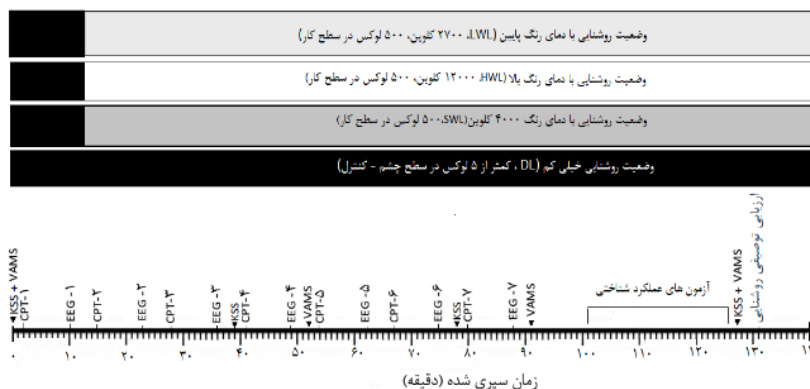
وضعیت روشنایی با دمای رنگ پایین (LWL، ۲۷۰۰ کلوین، ۵۰۰ لوکس در سطح کار)

وضعیت روشنایی با دمای رنگ بالا (HWL، ۱۲۰۰۰ کلوین، ۵۰۰ لوکس در سطح کار)

وضعیت روشنایی با دمای رنگ ۴۰۰۰ کلوین (SWL، ۵۰۰ لوکس در سطح کار)

وضعیت روشنایی خیلی کم (DL ، کمتر از ۵ لوکس در سطح چشم - کنترل)

KSS + VAMS
CPT-۱
EEG-۱
CPT-۲
EEG-۲
CPT-۳
EEG-۳
KSS
CPT-۴
EEG-۴
VAMS
CPT-۵
EEG-۵
CPT-۶
EEG-۶
KSS
CPT-۷
EEG-۷
VAMS
آزمون های عملکرد شناختی
KSS + VAMS
ارزیابی توصیفی روشنایی

۰ ۱۰ ۲۰ ۳۰ ۴۰ ۵۰ ۶۰ ۷۰ ۸۰ ۹۰ ۱۰۰ ۱۱۰ ۱۲۰ ۱۳۰ ۱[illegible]

زمان سپری شده (دقیقه)